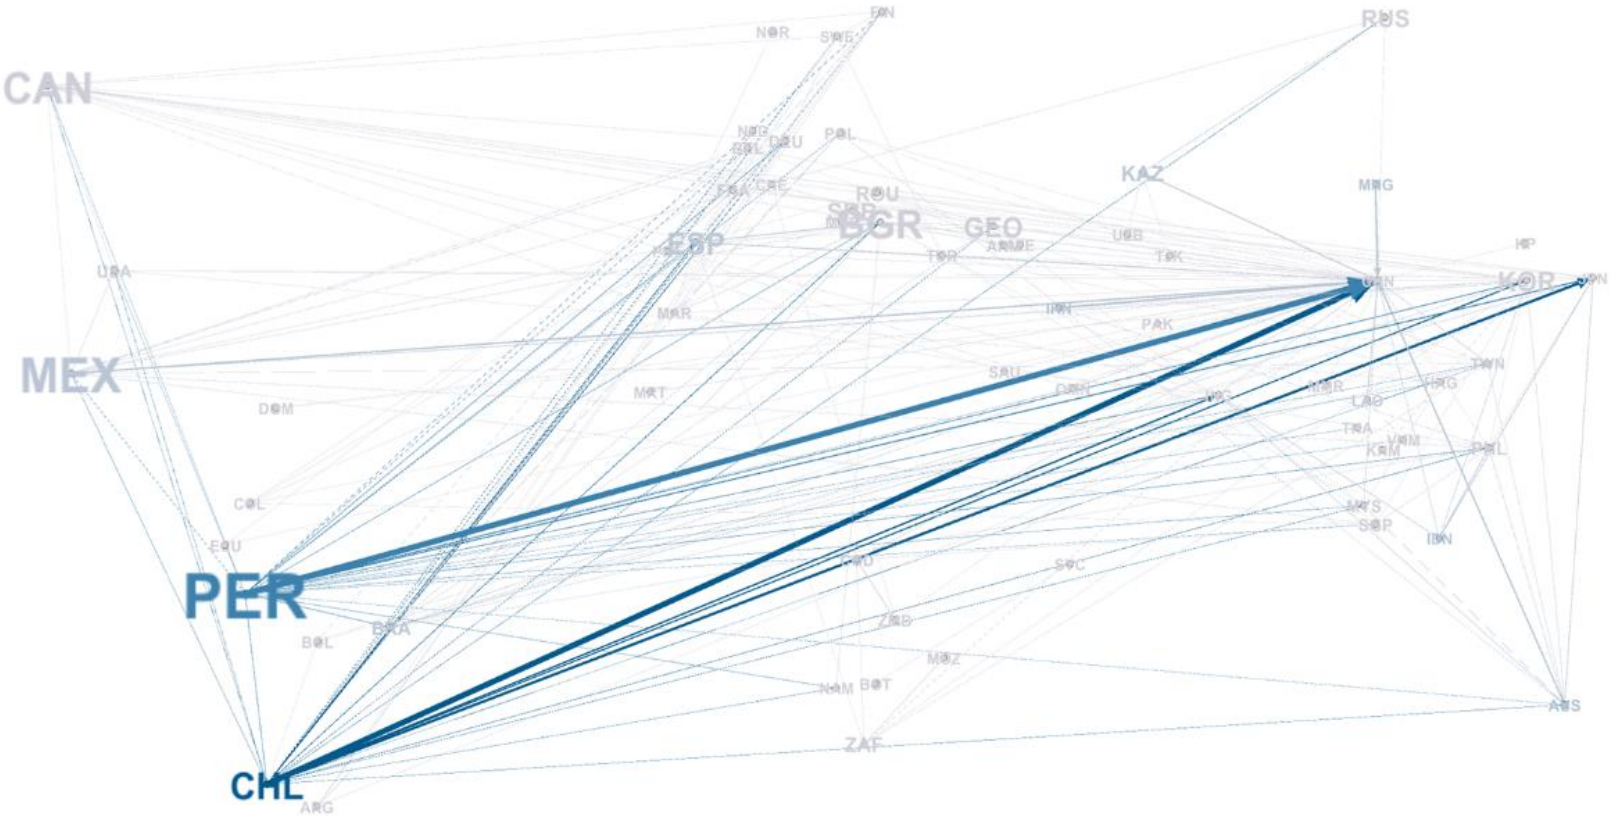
FIN
NOR
SWE
RUS
CAN
NLD
DEU
BEL
POL
FRA
CZE
KAZ
MNG
ROU
SRB
BGR
GEO
ESP
ARM
UZB
JPN
URY
TUR
TJK
CHN
KOR
IRN
MAR
PAK
MEX
SAU
TWN
OMN
MMR
HKG
DOM
MRT
IND
LAO
THA
VNM
PHL
KHM
COL
MYS
SGP
ECU
IDN
PER
COD
SYC
BRA
ZMB
BOL
MOZ
NAM
BWA
AUS
ZAF
CHL
ARG